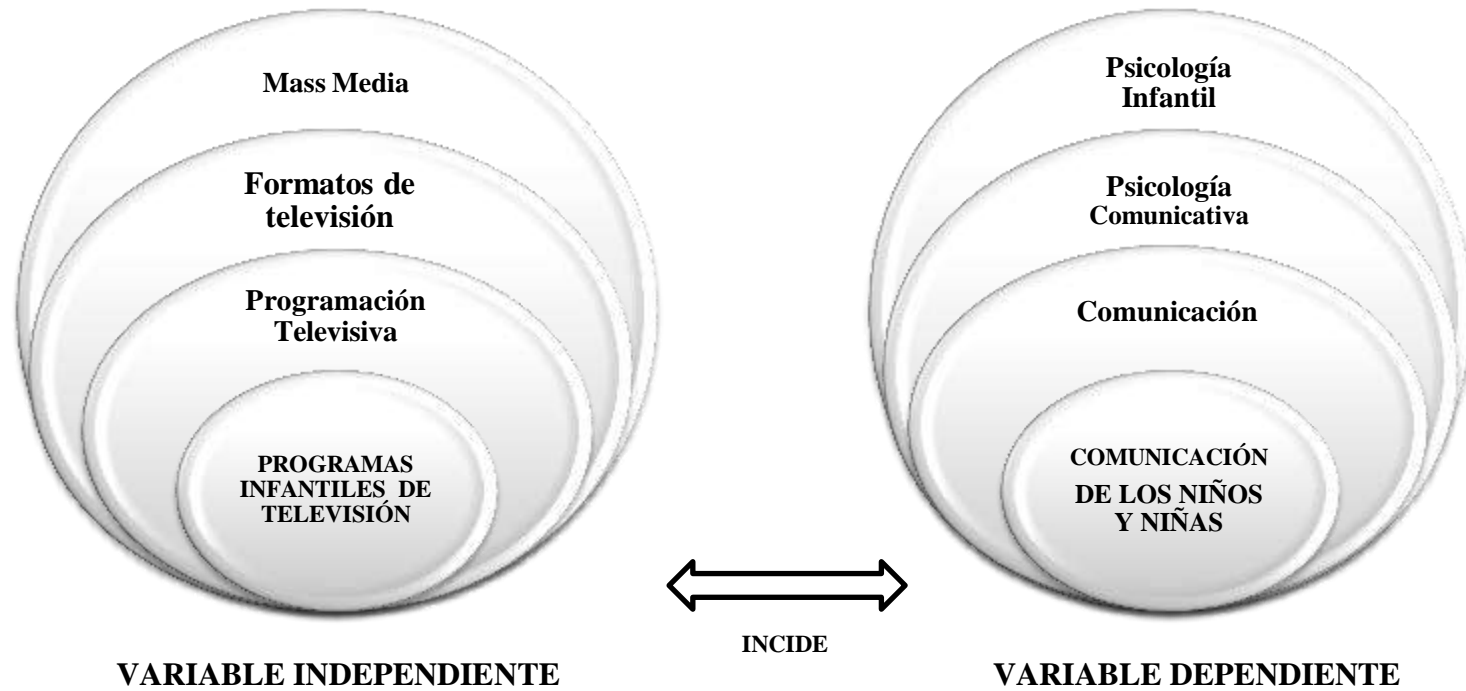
Mass Media

Formatos de televisión

Programación Televisiva

PROGRAMAS INFANTILES DE TELEVISIÓN

Psicología Infantil

Psicología Comunicativa

Comunicación

COMUNICACIÓN DE LOS NIÑOS Y NIÑAS

INCIDE

VARIABLE INDEPENDIENTE

VARIABLE DEPENDIENTE